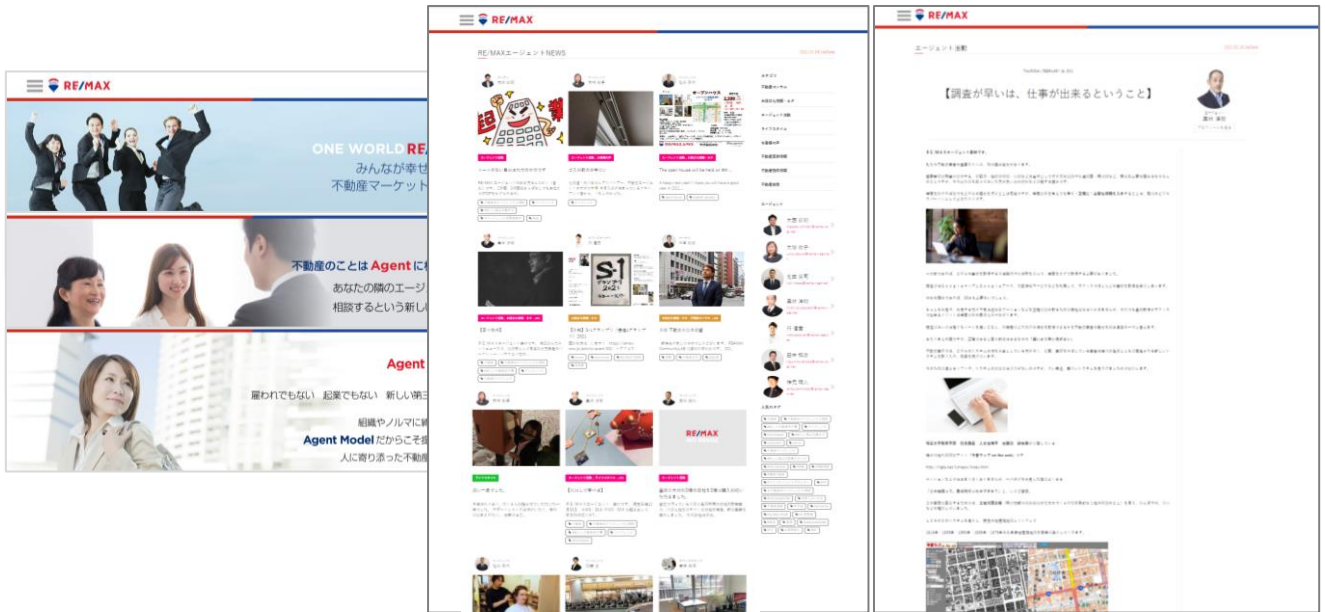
RE/MAX

ONE WORLD RE
みんなが幸せ
不動産マーケット

不動産のことは Agent に
あなたの隣のエージ
相談するという新し

Agent
雇われでもない 起業でもない 新しい第三
組織やノルマに
Agent Model だからこそ
人に寄り添った不動産

RE/MAX

RE/MAXエージェントNEWS

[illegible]

The open house will be held on 4th...

S-1

RE/MAX

RE/MAX

エージェント活動

【調査が早いは、仕事が出来るということ】

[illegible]